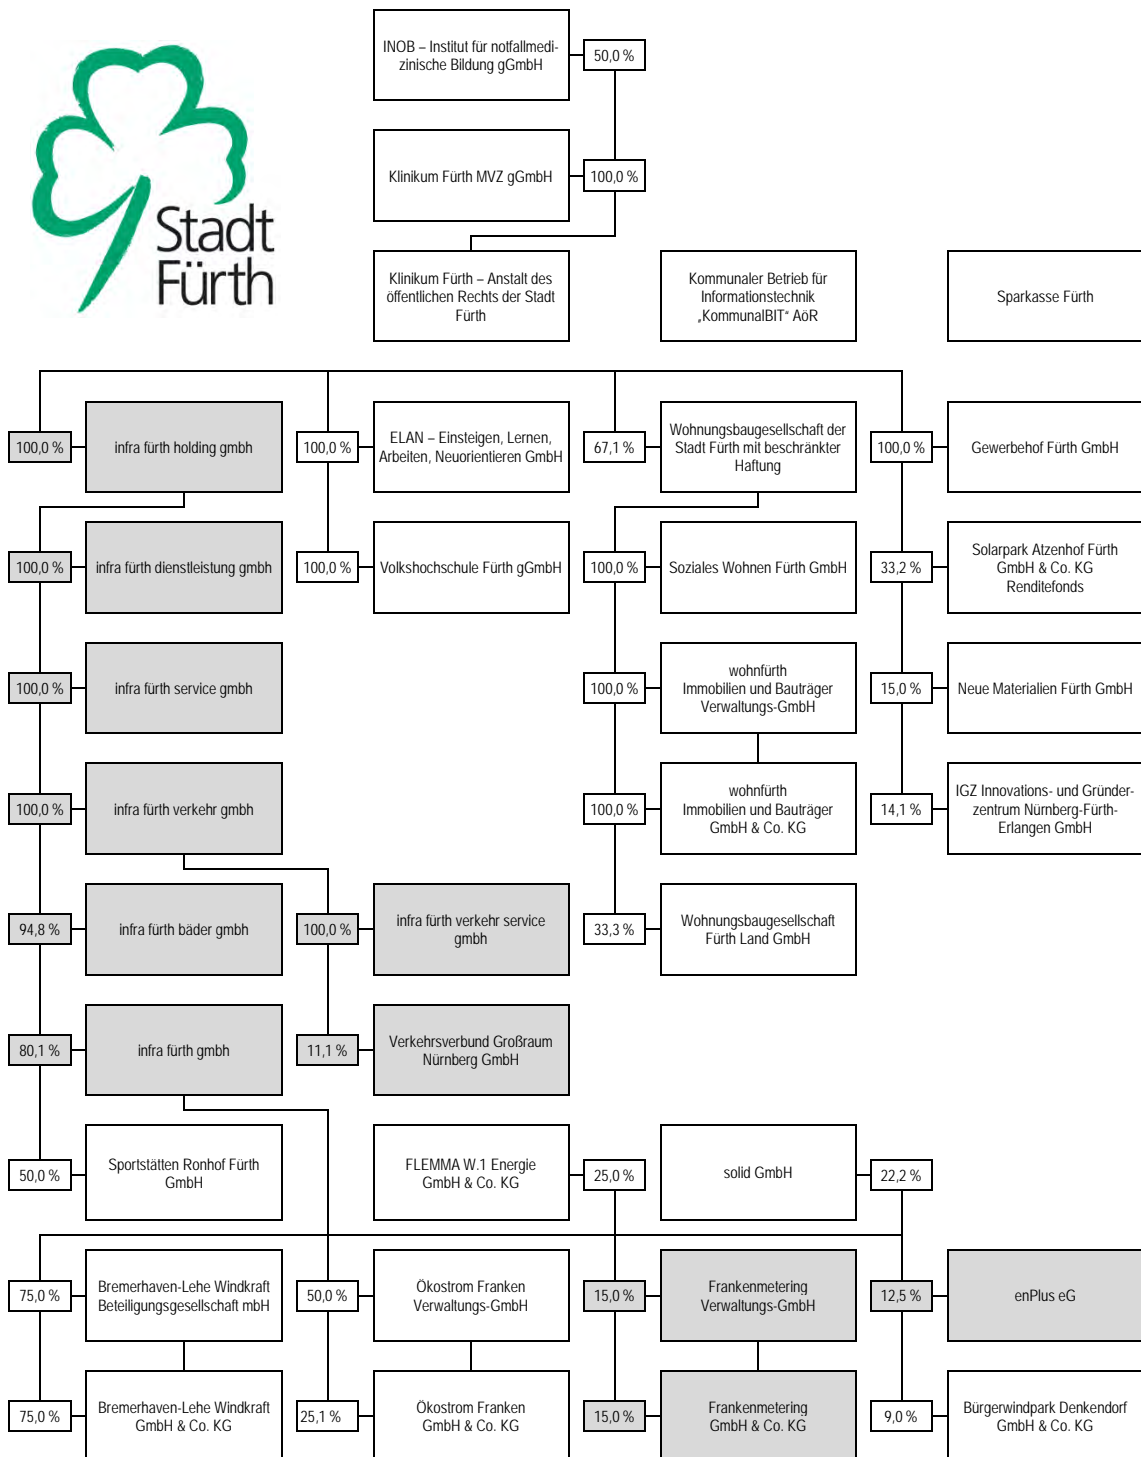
Stadt Fürth

INOB – Institut für notfallmedizinische Bildung gGmbH

50,0 %

Klinikum Fürth MVZ gGmbH

100,0 %

Klinikum Fürth – Anstalt des öffentlichen Rechts der Stadt Fürth

Kommunaler Betrieb für Informationstechnik „KommunalBIT“ AöR

Sparkasse Fürth

100,0 %

infra fürth holding gmbh

100,0 %

ELAN – Einsteigen, Lernen, Arbeiten, Neuorientieren GmbH

67,1 %

Wohnungsbaugesellschaft der Stadt Fürth mit beschränkter Haftung

100,0 %

Gewerbehof Fürth GmbH

100,0 %

infra fürth dienstleistung gmbh

100,0 %

Volkshochschule Fürth gGmbH

100,0 %

Soziales Wohnen Fürth GmbH

33,2 %

Solarpark Atzenhof Fürth GmbH & Co. KG Renditefonds

100,0 %

infra fürth service gmbh

100,0 %

wohnfürth Immobilien und Bauträger Verwaltungs-GmbH

15,0 %

Neue Materialien Fürth GmbH

100,0 %

infra fürth verkehr gmbh

100,0 %

wohnfürth Immobilien und Bauträger GmbH & Co. KG

14,1 %

IGZ Innovations- und Gründerzentrum Nürnberg-Fürth-Erlangen GmbH

94,8 %

infra fürth bäder gmbh

100,0 %

infra fürth verkehr service gmbh

33,3 %

Wohnungsbaugesellschaft Fürth Land GmbH

80,1 %

infra fürth gmbh

11,1 %

Verkehrsverbund Großraum Nürnberg GmbH

50,0 %

Sportstätten Ronhof Fürth GmbH

FLEMMA W.1 Energie GmbH & Co. KG

25,0 %

solid GmbH

22,2 %

75,0 %

Bremerhaven-Lehe Windkraft Beteiligungsgesellschaft mbH

50,0 %

Ökostrom Franken Verwaltungs-GmbH

15,0 %

Frankenmetering Verwaltungs-GmbH

12,5 %

enPlus eG

75,0 %

Bremerhaven-Lehe Windkraft GmbH & Co. KG

25,1 %

Ökostrom Franken GmbH & Co. KG

15,0 %

Frankenmetering GmbH & Co. KG

9,0 %

Bürgerwindpark Denkendorf GmbH & Co. KG